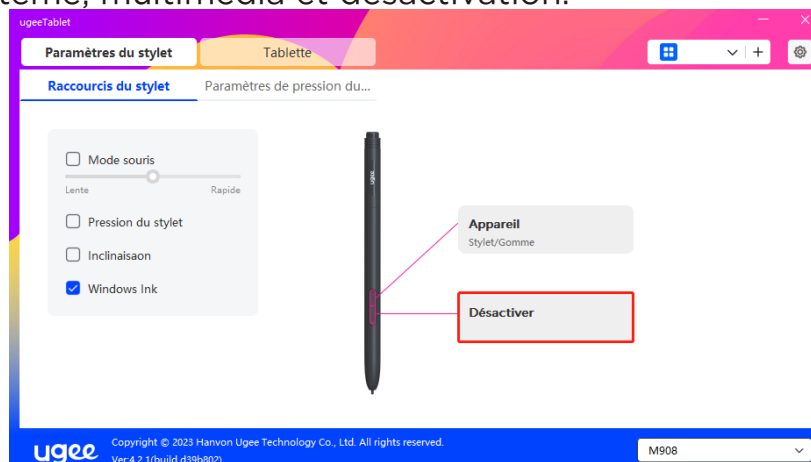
tème, multimédia et désactivation.

ugeeTablet

Paramètres du stylet

Tablette

Raccourcis du stylet

Paramètres de pression du...

Mode souris

Lente

Rapide

Pression du stylet

Inclinaisaon

Windows Ink

ugee

Appareil

Stylet/Gomme

Désactiver

ugee

Copyright © 2023 Hanvon Ugee Technology Co., Ltd. All rights reserved.

Ver:4.2.1(build d39b802)

M908